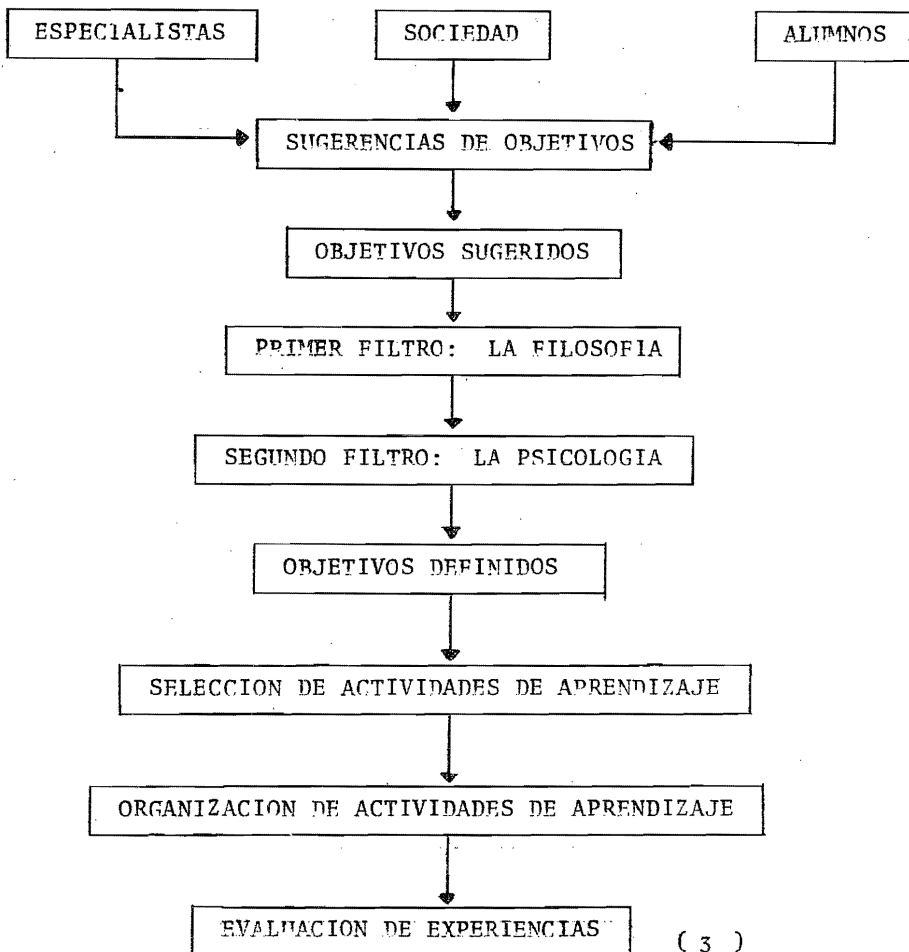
ESPECIALISTAS

SOCIEDAD

ALUMNOS

SUGERENCIAS DE OBJETIVOS

OBJETIVOS SUGERIDOS

PRIMER FILTRO: LA FILOSOFIA

SEGUNDO FILTRO: LA PSICOLOGIA

OBJETIVOS DEFINIDOS

SELECCION DE ACTIVIDADES DE APRENDIZAJE

ORGANIZACION DE ACTIVIDADES DE APRENDIZAJE

EVALUACION DE EXPERIENCIAS

( 3 )